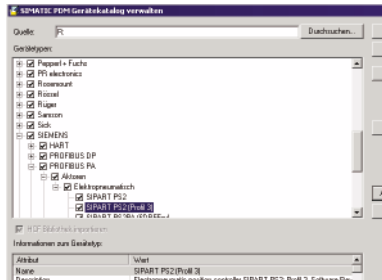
SIMATIC PDM Gerätekatalog verwalten

Quelle: R Durchsuchen...

Gerätetypen:

Pepperl + Fuchs
PR electronics
Rosemount
Rössel
Rüger
Samson
Sick
SIEMENS
HART
PROFIBUS DP
PROFIBUS PA
Aktoren
Elektropneumatisch
SIPART PS2
SIPART PS2 (Profil 3)
SIPART PS2PA (EDDF+)

HCF Bibliothek importieren

Informationen zum Gerätetyp:

| Attribut | Wert |
|---|---|
| Name | SIPART PS2 (Profil 3) |
| Beschreibung | Electropneumatic positioner controller SIPART PS2, Profil 3, Software Rev. |